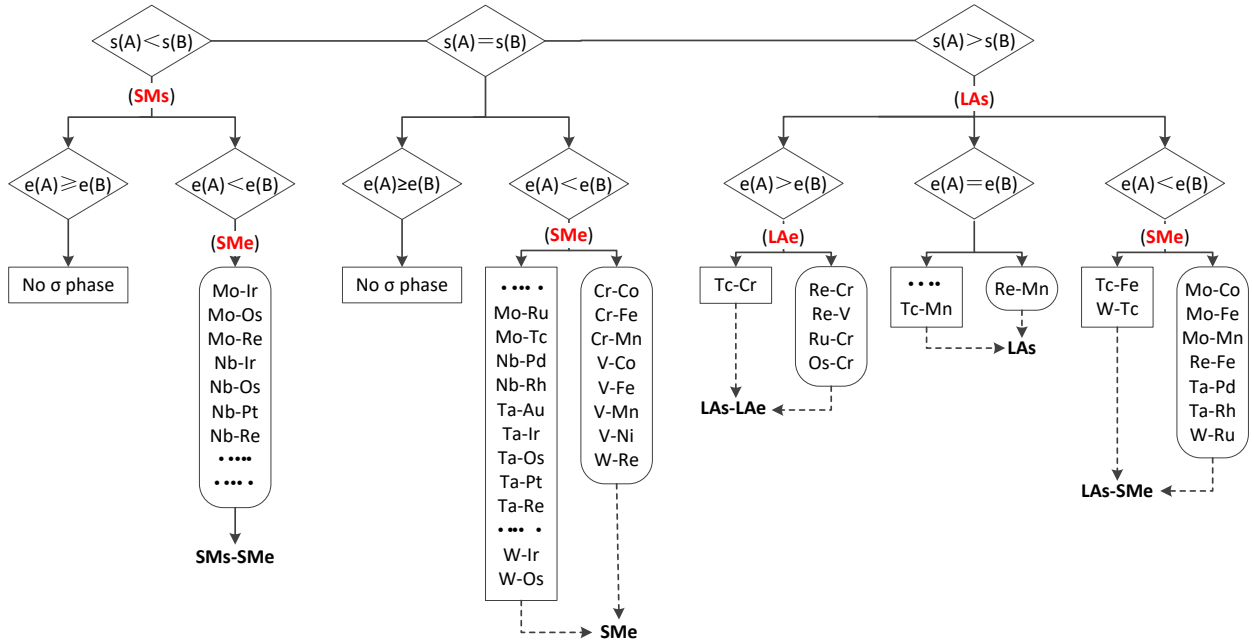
s(A) < s(B)

s(A) = s(B)

s(A) > s(B)

(SMs)

(LAs)

e(A) ≥ e(B)

e(A) < e(B)

e(A)≥e(B)

e(A) < e(B)

e(A) > e(B)

e(A) = e(B)

e(A) < e(B)

(SMe)

(SMe)

(LAe)

(SMe)

No σ phase

Mo-Ir
Mo-Os
Mo-Re
Nb-Ir
Nb-Os
Nb-Pt
Nb-Re
• •••
• ••• •

SMs-SMe

No σ phase

• ••• •
Mo-Ru
Mo-Tc
Nb-Pd
Nb-Rh
Ta-Au
Ta-Ir
Ta-Os
Ta-Pt
Ta-Re
• ••• •
W-Ir
W-Os

Cr-Co
Cr-Fe
Cr-Mn
V-Co
V-Fe
V-Mn
V-Ni
W-Re

SMe

Tc-Cr

Re-Cr
Re-V
Ru-Cr
Os-Cr

LAs-LAe

• • ••
Tc-Mn

Re-Mn

LAs

Tc-Fe
W-Tc

Mo-Co
Mo-Fe
Mo-Mn
Re-Fe
Ta-Pd
Ta-Rh
W-Ru

LAs-SMe